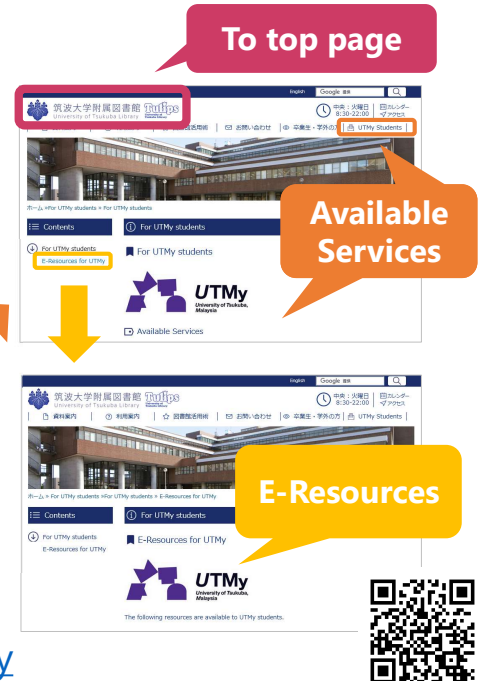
To top page

English Google 提供

筑波大学附属図書館 Tulips University of Tsukuba Library

中央：火曜日 8:30-22:00

カレンダー アクセス

図書館活用術 | お問い合わせ | 卒業生・学外の方 | UTMy Students

ホーム > For UTMy students > For UTMy students

Contents

For UTMy students

E-Resources for UTMy

For UTMy students

For UTMy students

UTMy University of Tsukuba, Malaysia

Available Services

Available Services

English Google 提供

筑波大学附属図書館 Tulips University of Tsukuba Library

中央：火曜日 8:30-22:00

カレンダー アクセス

資料案内 | 利用案内 | 図書館活用術 | お問い合わせ | 卒業生・学外の方 | UTMy Students

ホーム > For UTMy students > For UTMy students > E-Resources for UTMy

Contents

For UTMy students

E-Resources for UTMy

For UTMy students

E-Resources for UTMy

UTMy University of Tsukuba, Malaysia

The following resources are available to UTMy students.

E-Resources